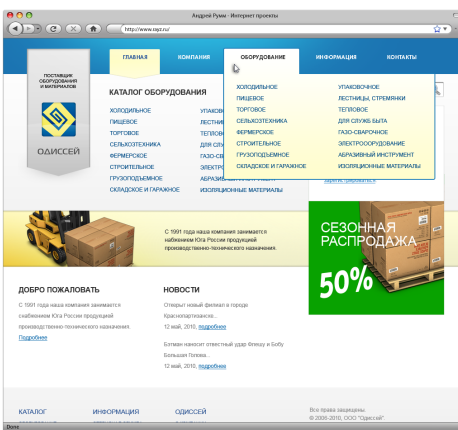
Андрей Румы - Интернет проекты

http://www.ogzr.ru/

ПОСТАВЩИК ОБОРУДОВАНИЯ И МАТЕРИАЛОВ

ОДИССЕЙ

ГЛАВНАЯ
КОМПАНИЯ
ОБОРУДОВАНИЕ
ИНФОРМАЦИЯ
КОНТАКТЫ

ХОЛОДИЛЬНОЕ
ПИЩЕВОЕ
ТОРГОВОЕ
СЕЛЬХОЗТЕХНИКА
ФЕРМЕРСКОЕ
СТРОИТЕЛЬНОЕ
ГРУЗОПОДЪЕМНОЕ
СКЛАДСКОЕ И ГАРАЖНОЕ

УПАКОВОЧНОЕ
ЛЕСТНИЦЫ, СТРЕМЯНКИ
ТЕПЛОВОЕ
ДЛЯ СЛУЖБ БЫТА
ГАЗО-СВАРОЧНОЕ
ЭЛЕКТРООБОРУДОВАНИЕ
АБРАЗИВНЫЙ ИНСТРУМЕНТ
ИЗОЛЯЦИОННЫЕ МАТЕРИАЛЫ

КАТАЛОГ ОБОРУДОВАНИЯ

ХОЛОДИЛЬНОЕ
ПИЩЕВОЕ
ТОРГОВОЕ
СЕЛЬХОЗТЕХНИКА
ФЕРМЕРСКОЕ
СТРОИТЕЛЬНОЕ
ГРУЗОПОДЪЕМНОЕ
СКЛАДСКОЕ И ГАРАЖНОЕ

УПАКОВ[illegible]
ЛЕСТНИ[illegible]
ТЕПЛОВ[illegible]
ДЛЯ СЛ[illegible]
ГАЗО-СВ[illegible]
ЭЛЕКТР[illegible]
АБРАЗИВ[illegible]
ИЗОЛЯЦИОННЫЕ МАТЕРИАЛЫ

Зарегистрироваться

С 1991 года наша компания занимается снабжением Юга России продукцией производственно-технического назначения.

СЕЗОННАЯ РАСПРОДАЖА
50%

ДОБРО ПОЖАЛОВАТЬ

С 1991 года наша компания занимается снабжением Юга России продукцией производственно-технического назначения.

Подробнее

НОВОСТИ

Открыт новый филиал в городе Краснопартизанске...
12 май, 2010, подробнее

Бэтмен наносит ответный удар Флешу и Бобу Большая Голова...
12 май, 2010, подробнее

КАТАЛОГ
ИНФОРМАЦИЯ
ОДИССЕЙ

Все права защищены.
© 2000-2010, ООО "Одиссей".

Done